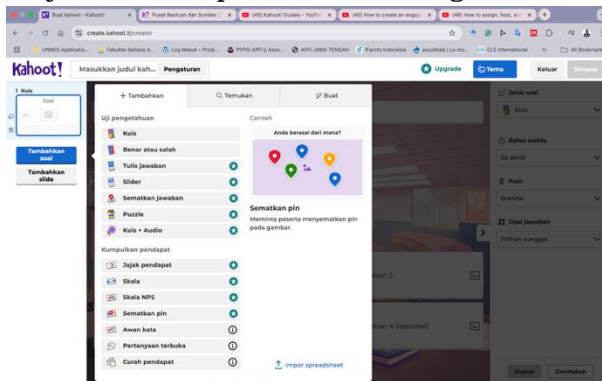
Buat kahoot - Kahoot! | Pusat Bantuan dan Sumber | (45) Kahoot! Guides - YouTube | (45) How to create an engag | (48) How to assign, host, an

create.kahoot.it/creator

UNNES Applicatio... | Fakultas Bahasa d... | Log Masuk - Prodi... | PPPSI APFI | Asso... | APFI JAWA TENGAH | Pjprofs Indonesia | aisyiahala | Le mo... | CLE International | All Bookmarks

Kahoot! | Masukkan judul kah... | Pengaturan | Upgrade | Tema | Keluar | Simpan

1 Kuis
Soal

Tambahkan soal
Tambahkan slide

+ Tambahkan | Temukan | Buat

Uji pengetahuan
Kuis
Benar atau salah
Tulis jawaban
Slider
Sematkan jawaban
Puzzle
Kuis + Audio

Kumpulkan pendapat
Jajak pendapat
Skala
Skala NPS
Sematkan pin
Awan kata
Pertanyaan terbuka
Curah pendapat

Contoh
Anda berasal dari mana?

Sematkan pin
Meminta peserta menyematkan pin pada gambar.

Impor spreadsheet

Jenis soal
Kuis
Batas waktu
20 detik
Poin
Standar
Opsi jawaban
Pilihan tunggal

Jawaban 2
Jawaban 4 (opsional)

Hapus | Gandakan